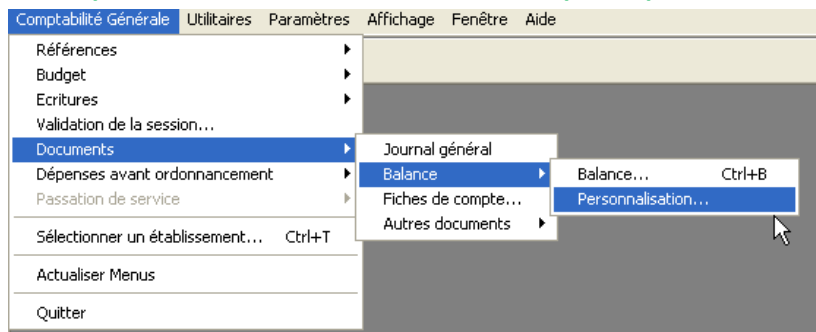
Comptabilité Générale Utilitaires Paramètres Affichage Fenêtre Aide

Références
Budget
Ecritures
Validation de la session...
Documents
Dépenses avant ordonnancement
Passation de service
Sélectionner un établissement... Ctrl+T
Actualiser Menus
Quitter

Journal général
Balance
Fiches de compte...
Autres documents

Balance... Ctrl+B
Personnalisation...